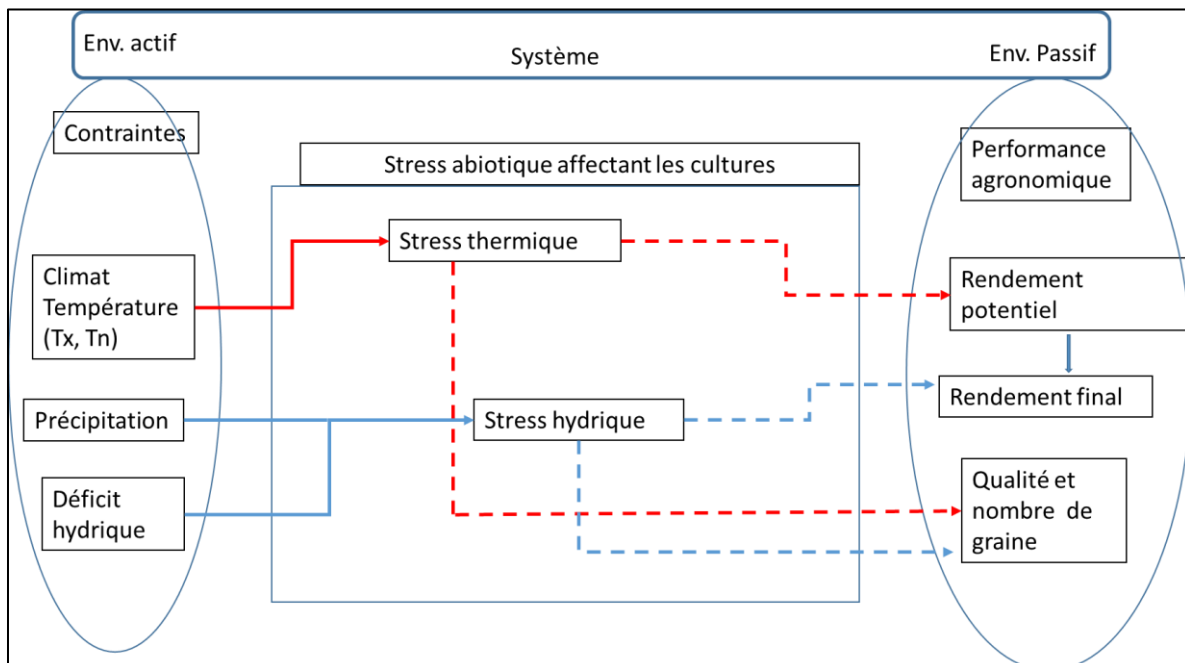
Env. actif

Système

Env. Passif

Contraintes

Stress abiotique affectant les cultures

Performance agronomique

Climat Température (Tx, Tn)

Stress thermique

Rendement potentiel

Rendement final

Précipitation

Stress hydrique

Déficit hydrique

Qualité et nombre de graine